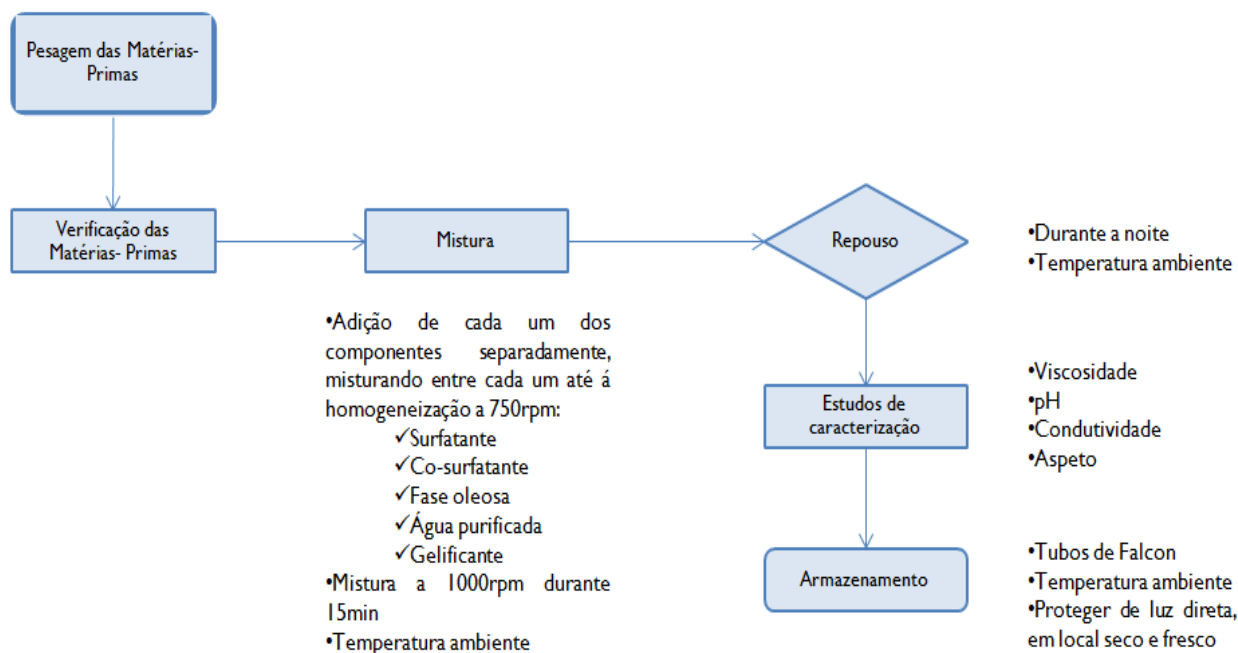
Pesagem das Matérias-Primas

Verificação das Matérias- Primas

Mistura

Repouso

•Durante a noite
•Temperatura ambiente

•Adição de cada um dos componentes separadamente, misturando entre cada um até á homogeneização a 750rpm:
✓Surfatante
✓Co-surfatante
✓Fase oleosa
✓Água purificada
✓Gelificante
•Mistura a 1000rpm durante 15min
•Temperatura ambiente

Estudos de caracterização

•Viscosidade
•pH
•Condutividade
•Aspeto

Armazenamento

•Tubos de Falcon
•Temperatura ambiente
•Proteger de luz direta, em local seco e fresco